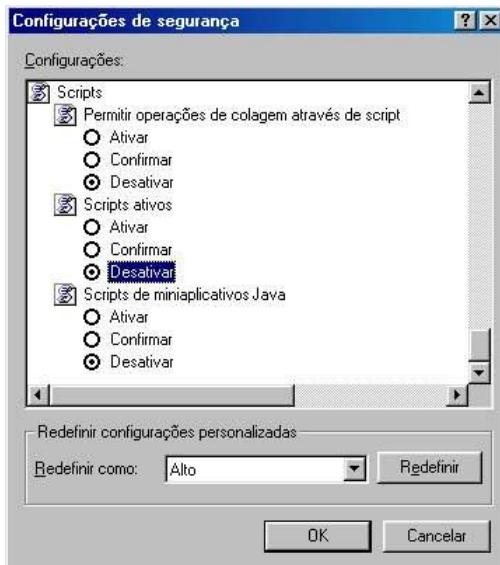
Configurações de segurança

?

Configurações:

Scripts

Permitir operações de colagem através de script

Ativar

Confirmar

Desativar

Scripts ativos

Ativar

Confirmar

Desativar

Scripts de miniaplicativos Java

Ativar

Confirmar

Desativar

Redefinir configurações personalizadas

Redefinir como:

Alto

Redefinir

OK

Cancelar